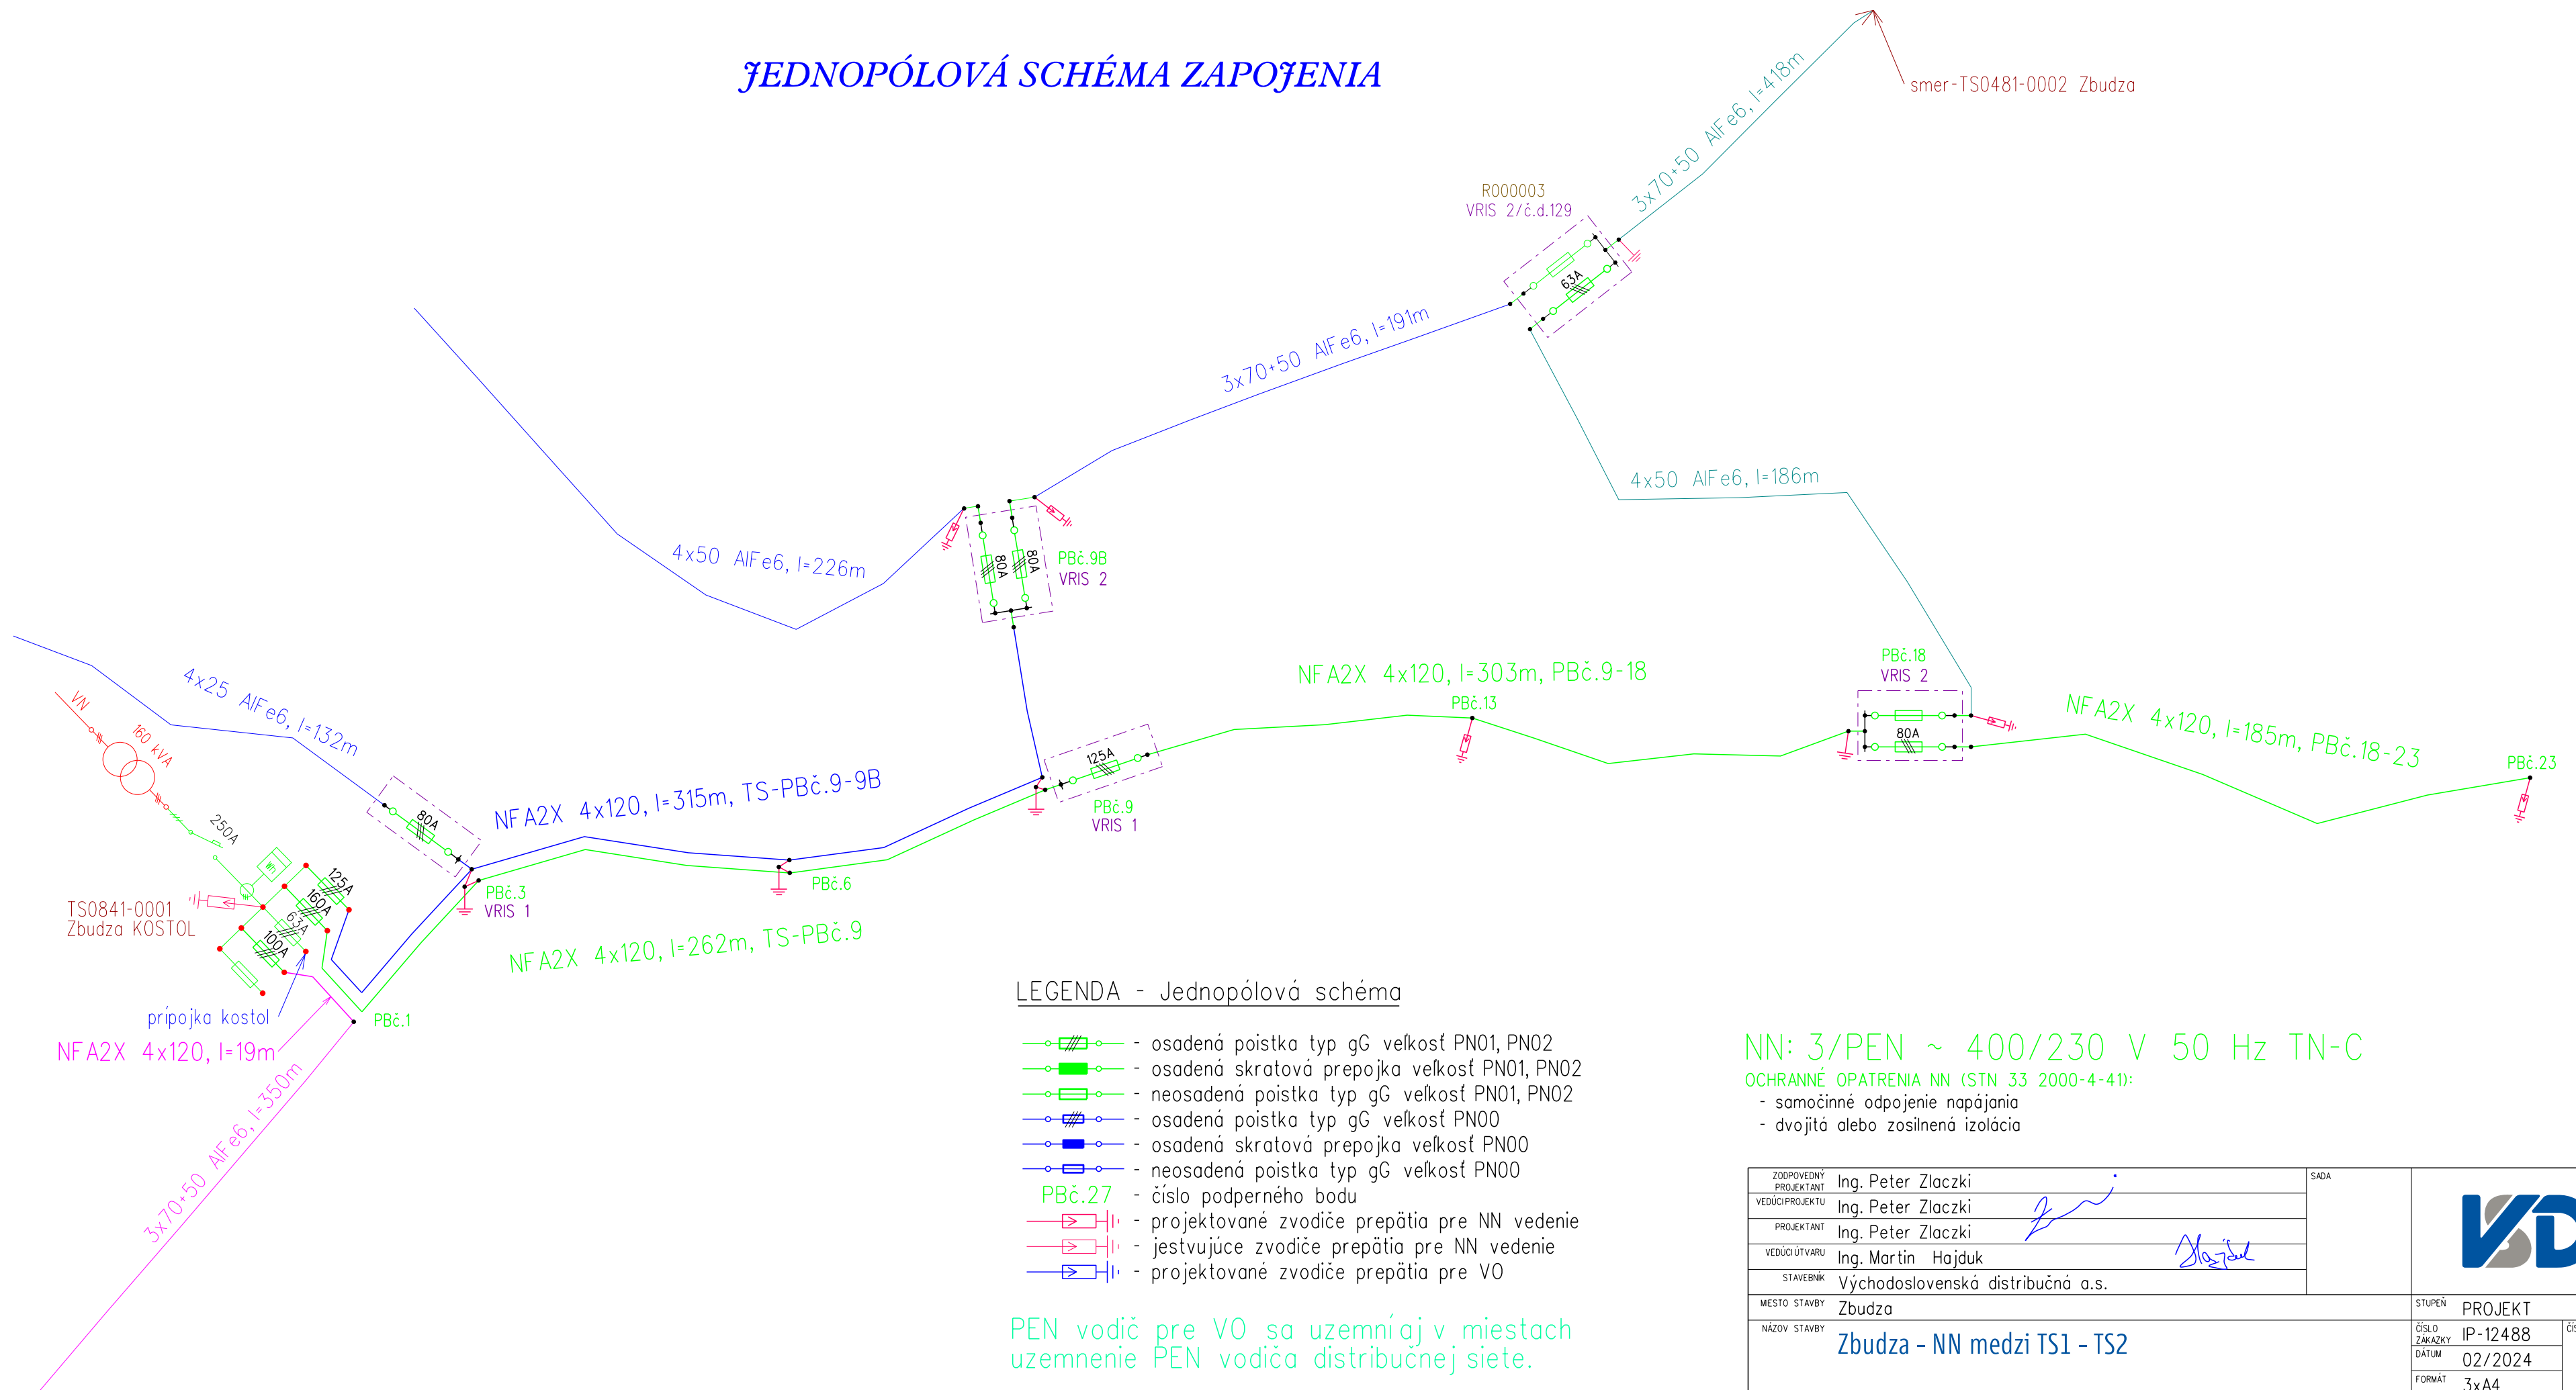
JEDNOPÓLOVÁ SCHÉMA ZAPOJENIA

smer-TS0481-0002 Zbudza

3x70+50 AlFe6, l=418m

R000003
VRIS 2/č.d.129

63A

3x70+50 AlFe6, l=191m

4x50 AlFe6, l=186m

4x50 AlFe6, l=226m

80A 80A

PBč.9B
VRIS 2

NFA2X 4x120, l=303m, PBč.9-18

PBč.13

PBč.18
VRIS 2

80A

NFA2X 4x120, l=185m, PBč.18-23

PBč.23

4x25 AlFe6, l=132m

VN

160 kVA

250A

80A

NFA2X 4x120, l=315m, TS-PBč.9-9B

125A

PBč.9
VRIS 1

PBč.6

125A
160A
63A
100A

TS0841-0001
Zbudza KOSTOL

PBč.3
VRIS 1

NFA2X 4x120, l=262m, TS-PBč.9

prípojka kostol

NFA2X 4x120, l=19m

PBč.1

3x70+50 AlFe6, l=350m

LEGENDA - Jednopólová schéma

- osadená poistka typ gG veľkosť PN01, PN02
- osadená skratová prepojka veľkosť PN01, PN02
- neosadená poistka typ gG veľkosť PN01, PN02
- osadená poistka typ gG veľkosť PN00
- osadená skratová prepojka veľkosť PN00
- neosadená poistka typ gG veľkosť PN00
PBč.27 - číslo podperného bodu
- projektované zvodiče prepätia pre NN vedenie
- jestvujúce zvodiče prepätia pre NN vedenie
- projektované zvodiče prepätia pre VO

PEN vodič pre VO sa uzemníaj v miestach uzemnenie PEN vodiča distribučnej siete.

NN: 3/PEN ~ 400/230 V 50 Hz TN-C
OCHRANNÉ OPATRENIA NN (STN 33 2000-4-41):
- samočinné odpojenie napájania
- dvojitá alebo zosilnená izolácia

| ZODPOVEDNÝ PROJEKTANT | Ing. Peter Zlaczki | SADA |
|---|---|---|
| VEDÚCI PROJEKTU | Ing. Peter Zlaczki | |
| PROJEKTANT | Ing. Peter Zlaczki | |
| VEDÚCI ÚTVARU | Ing. Martin Hajduk | |
| STAVEBNÍK | Východoslovenská distribučná a.s. | |
| MESTO STAVBY | Zbudza | STUPEŇ PROJEKT |
| NÁZOV STAVBY | Zbudza - NN medzi TS1 - TS2 | ČÍSLO ZÁKAZKY IP-12488 |
| | | DÁTUM 02/2024 |
| | | FORMÁT 3xA4 |

VSD